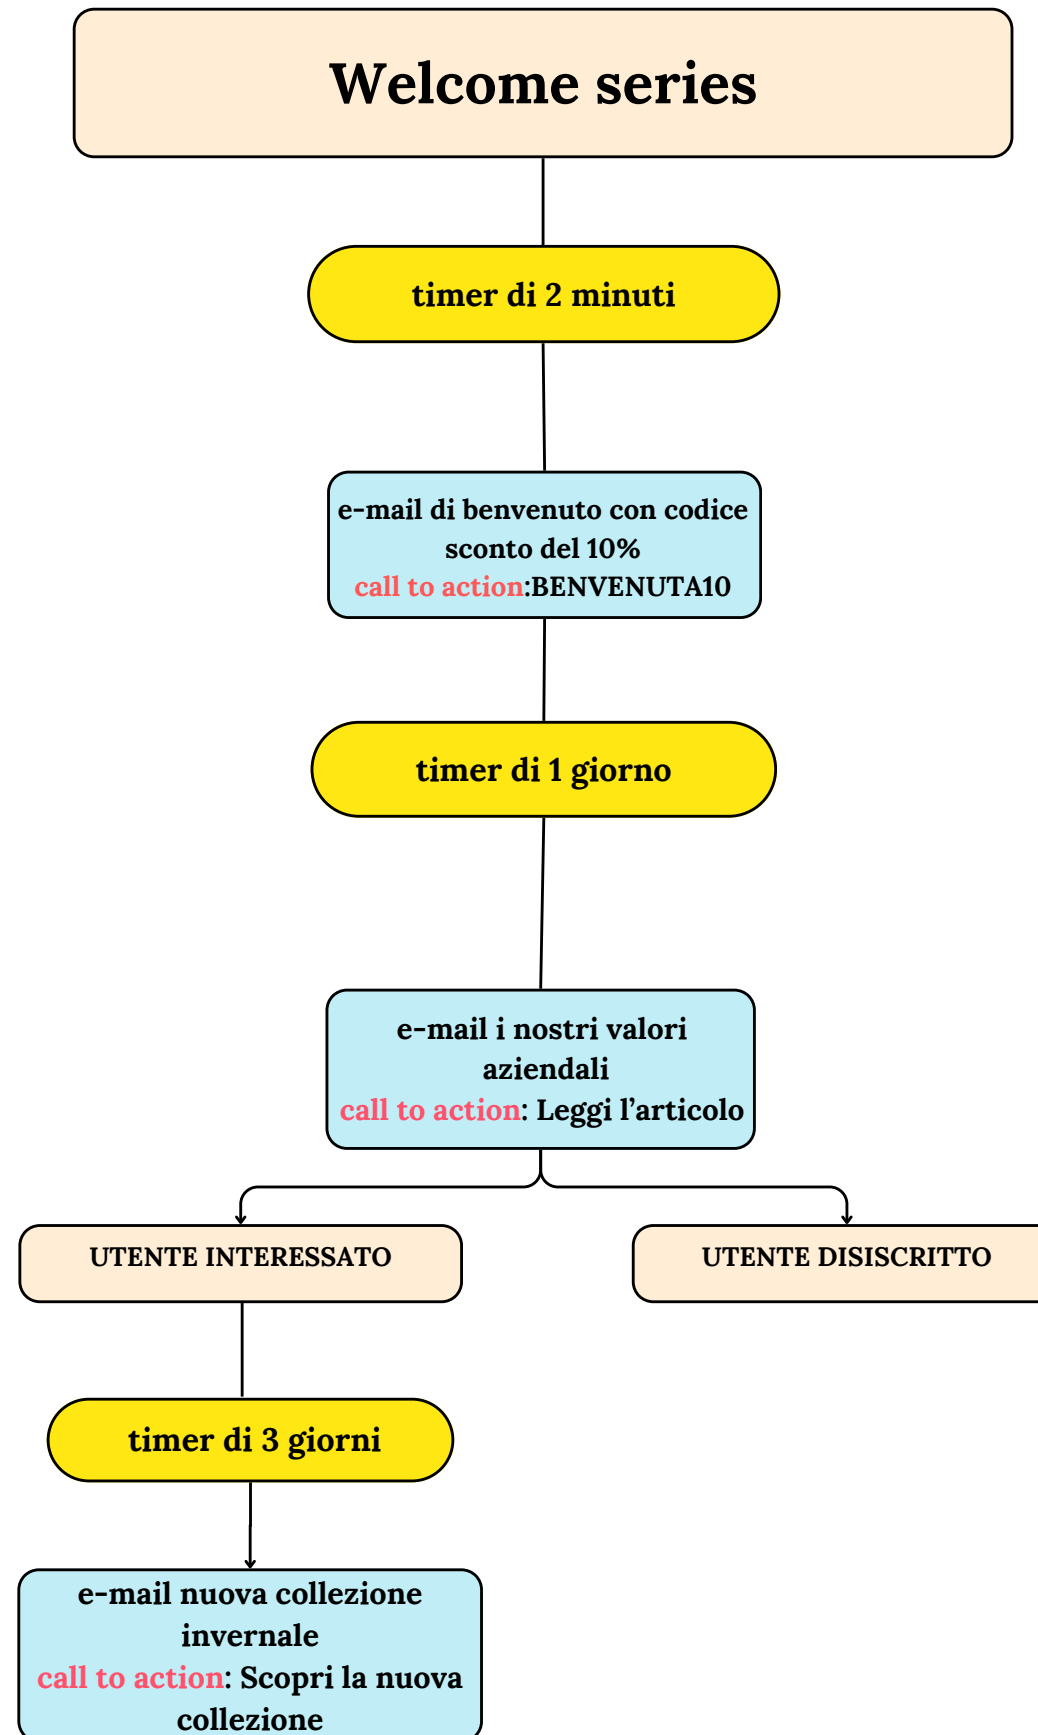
Welcome series

timer di 2 minuti

e-mail di benvenuto con codice sconto del 10%
call to action:BENVENUTA10

timer di 1 giorno

e-mail i nostri valori aziendali
call to action: Leggi l’articolo

UTENTE INTERESSATO

UTENTE DISISCRITTO

timer di 3 giorni

e-mail nuova collezione invernale
call to action: Scopri la nuova collezione